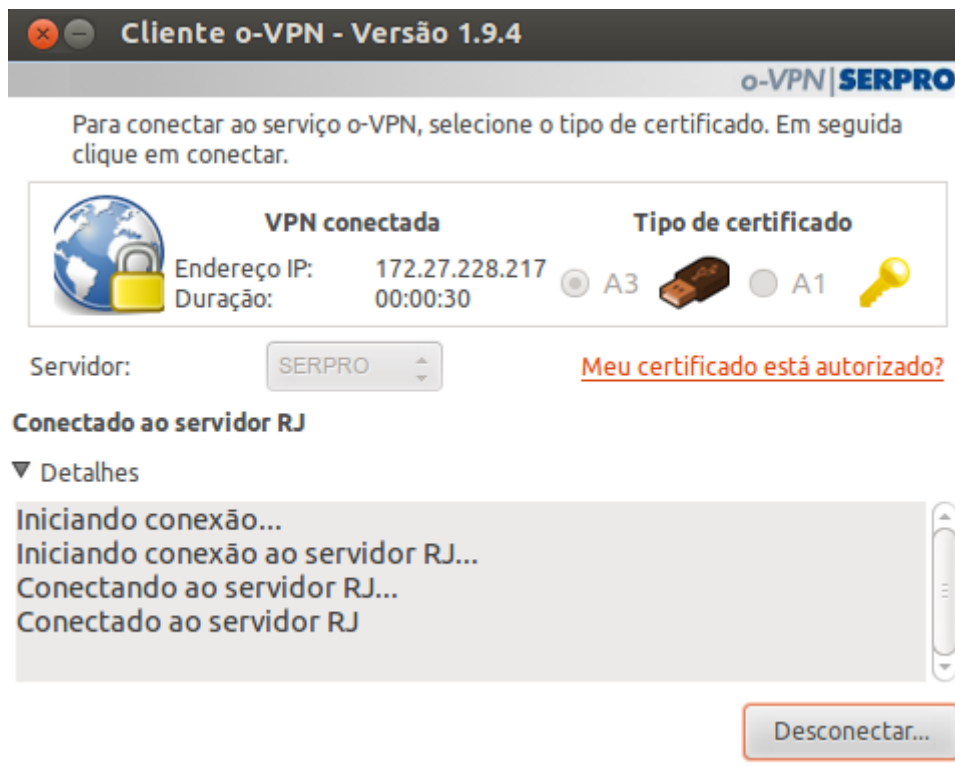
Cliente o-VPN - Versão 1.9.4

o-VPN | SERPRO

Para conectar ao serviço o-VPN, selecione o tipo de certificado. Em seguida clique em conectar.

VPN conectada

Endereço IP: 172.27.228.217
Duração: 00:00:30

Tipo de certificado

A3 A1

Servidor: SERPRO

Meu certificado está autorizado?

Conectado ao servidor RJ

Detalhes

Iniciando conexão...
Iniciando conexão ao servidor RJ...
Conectando ao servidor RJ...
Conectado ao servidor RJ

Desconectar...